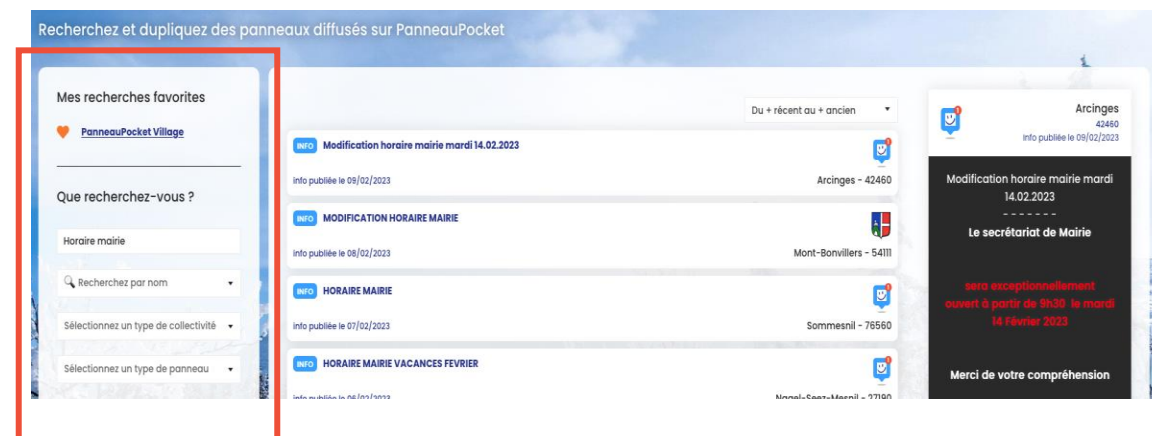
Recherchez et dupliquez des panneaux diffusés sur PanneauPocket

Mes recherches favorites

PanneauPocket Village

Que recherchez-vous ?

Horaire mairie

Recherchez par nom

Sélectionnez un type de collectivité

Sélectionnez un type de panneau

Du + récent au + ancien

INFO Modification horaire mairie mardi 14.02.2023

Info publiée le 09/02/2023

Arcinges - 42460

INFO MODIFICATION HORAIRE MAIRIE

Info publiée le 08/02/2023

Mont-Bonvillers - 54111

INFO HORAIRE MAIRIE

Info publiée le 07/02/2023

Sommesnil - 76560

INFO HORAIRE MAIRIE VACANCES FEVRIER

Info publiée le 06/02/2023

Nagel-Seez-Mesnil - 27190

Arcinges
42460
Info publiée le 09/02/2023

Modification horaire mairie mardi 14.02.2023

-------

Le secrétariat de Mairie

sera exceptionnellement ouvert à partir de 9h30 le mardi 14 Février 2023

Merci de votre compréhension